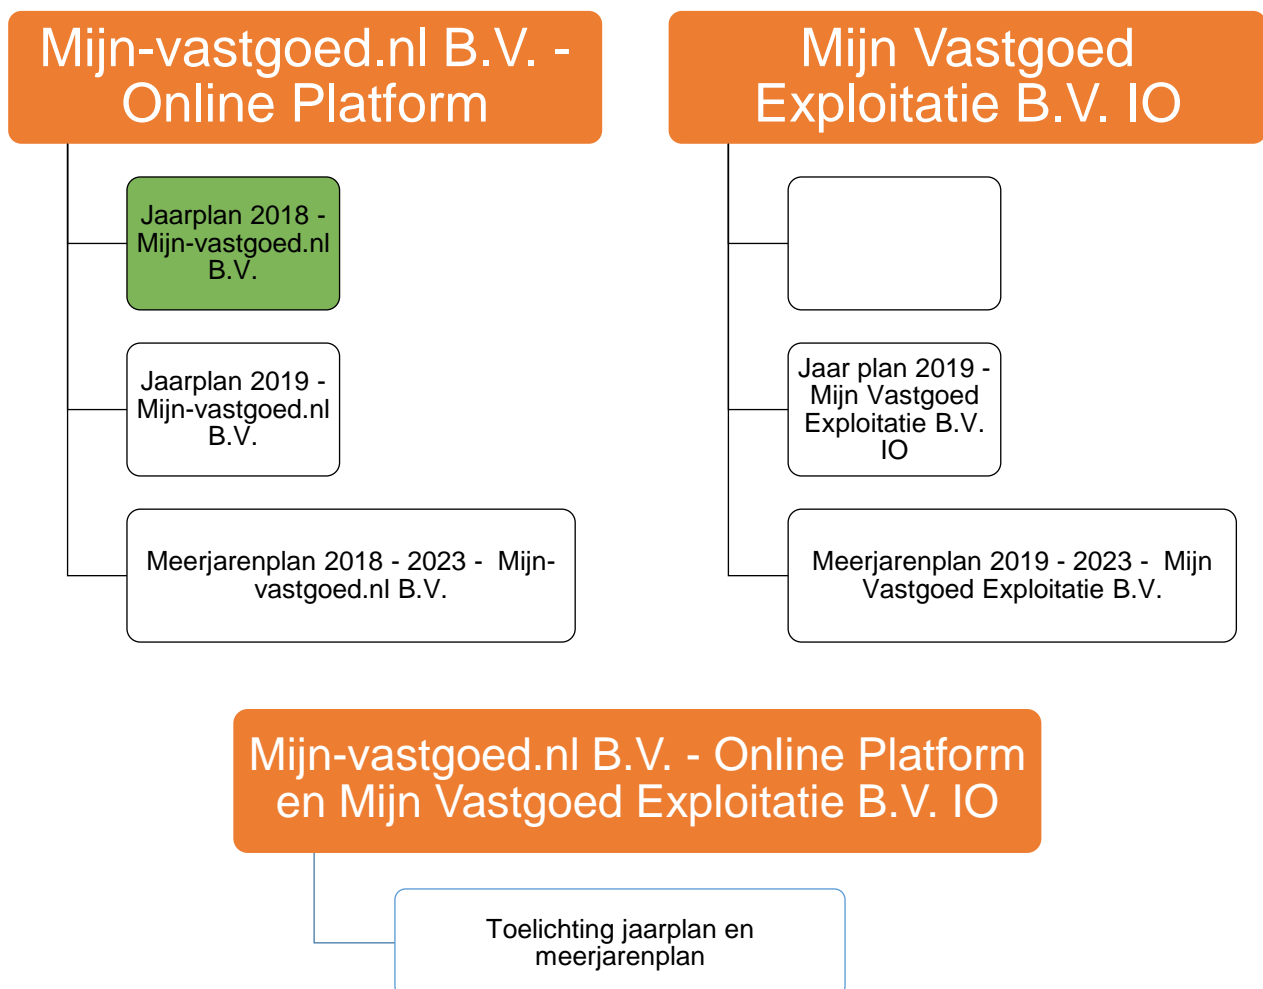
Mijn-vastgoed.nl B.V. - Online Platform

Jaarplan 2018 - Mijn-vastgoed.nl B.V.

Jaarplan 2019 - Mijn-vastgoed.nl B.V.

Meerjarenplan 2018 - 2023 - Mijn-vastgoed.nl B.V.

Mijn Vastgoed Exploitatie B.V. IO

Jaar plan 2019 - Mijn Vastgoed Exploitatie B.V. IO

Meerjarenplan 2019 - 2023 - Mijn Vastgoed Exploitatie B.V.

Mijn-vastgoed.nl B.V. - Online Platform en Mijn Vastgoed Exploitatie B.V. IO

Toelichting jaarplan en meerjarenplan